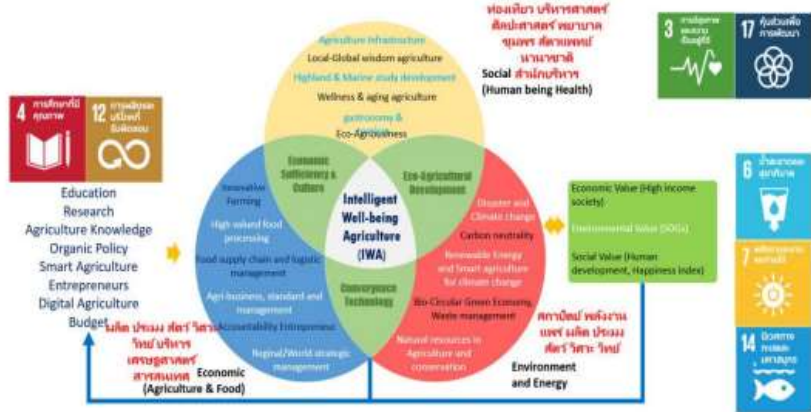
ท่องเที่ยว บริหารศาสตร์ ศิลปศาสตร์ พยาบาล ชุมชน สัตวแพทย์ นานาชาติ

Social สำนักบริหาร (Human being Health)

Agriculture Infrastructure

Local-Global wisdom agriculture

Highland & Marine study development

Wellness & aging agriculture

gastronomy & Eco-Agrobusiness

Economic Sufficiency & Culture

Eco-Agricultural Development

Intelligent Well-being Agriculture (IWA)

Convergence Technology

Innovative Farming

High-valued food processing

Food supply chain and logistic management

Agri-business, standard and management

Accountability Entrepreneur

Regional/World strategic management

Disaster and Climate change

Carbon neutrality

Renewable Energy and Smart agriculture for climate change

Bio-Circular Green Economy, Waste management

Natural resources in Agriculture and conservation

4 การศึกษาที่มีคุณภาพ

12 การผลิตและบริโภคที่ยั่งยืน

Education
Research
Agriculture Knowledge
Organic Policy
Smart Agriculture
Entrepreneurs
Digital Agriculture
Budget

ผลิต ประมง สัตว์ วิศวะ วิทย์ บริหาร เศรษฐศาสตร์ สารสนเทศ

Economic (Agriculture & Food)

สถาปัตย์ พลังงาน แพทย์ ผลิต ประมง สัตว์ วิศวะ วิทย์

Environment and Energy

Economic Value (High income society)

Environmental Value (SDGs)

Social Value (Human development, Happiness index)

3 การมีสุขภาพและความเป็นอยู่ที่ดี

17 หุ้นส่วนเพื่อการพัฒนา

6 น้ำสะอาดและสุขาภิบาล

7 พลังงานสะอาดที่ทุกคนเข้าถึงได้

14 ทรัพยากรทางทะเล